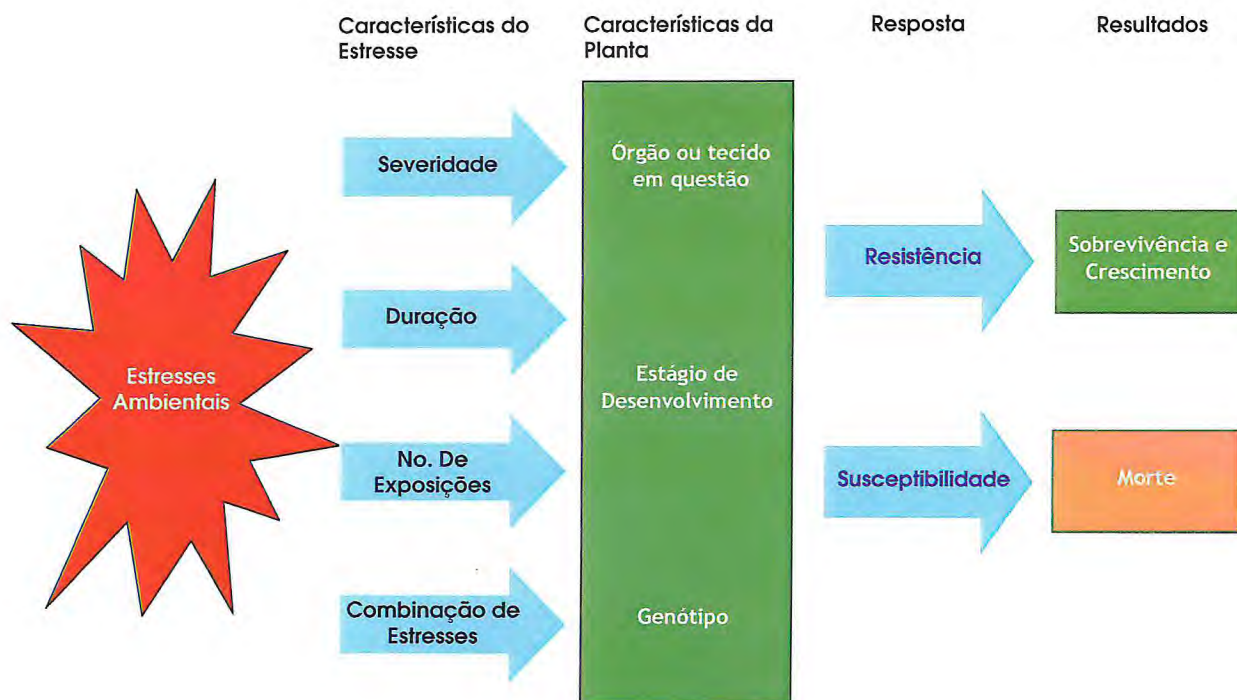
Características do Estresse

Características da Planta

Resposta

Resultados

Estresses Ambientais

Severidade

Duração

No. De Exposições

Combinação de Estresses

Órgão ou tecido em questão

Estágio de Desenvolvimento

Genótipo

Resistência

Susceptibilidade

Sobrevivência e Crescimento

Morte